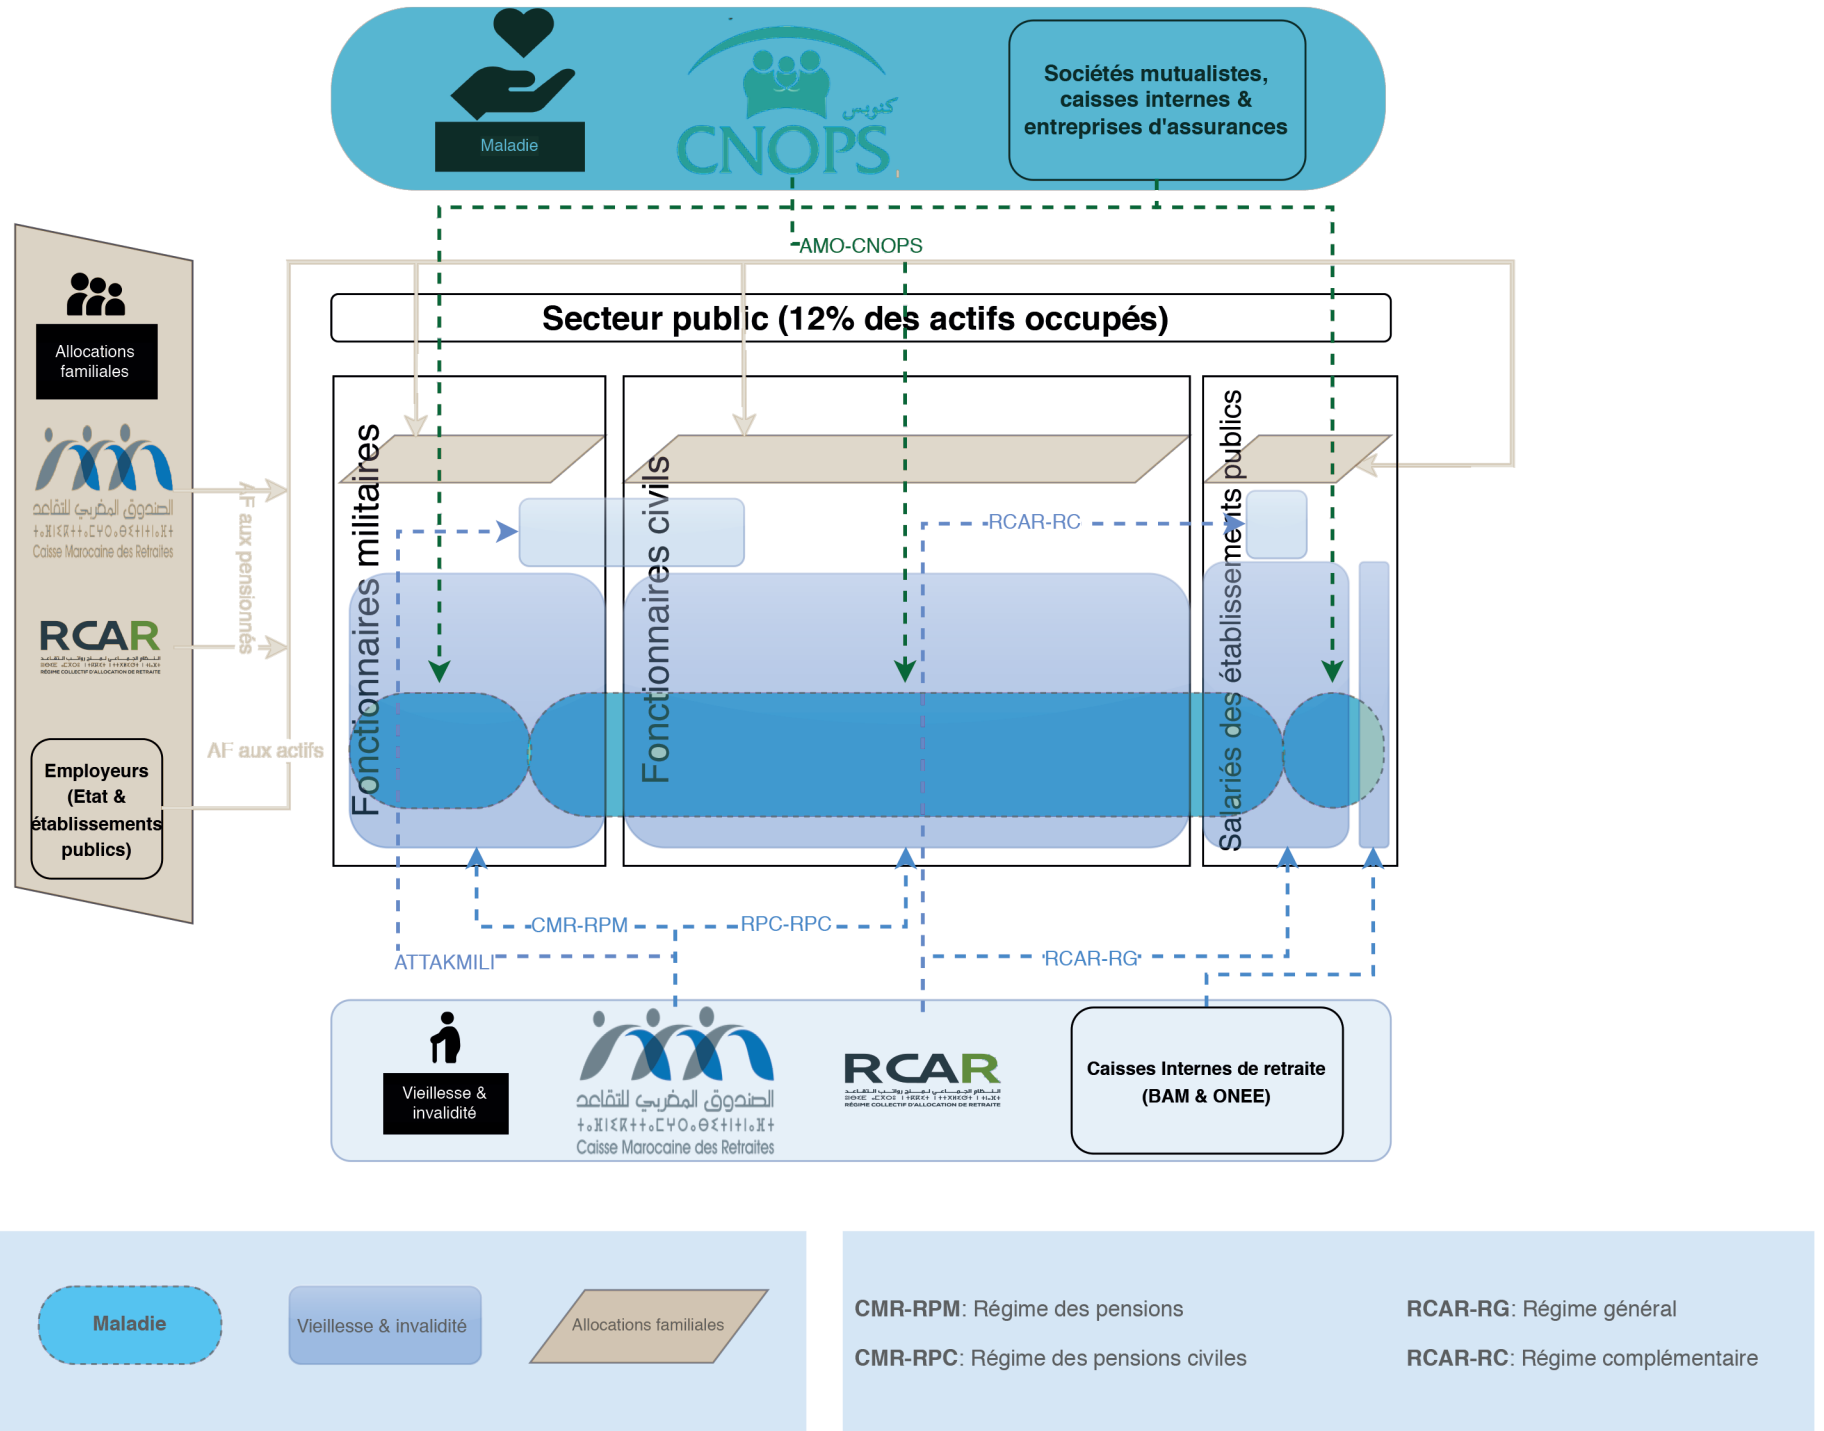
Maladie

CNOPS كنوبس

Sociétés mutualistes, caisses internes & entreprises d'assurances

AMO-CNOPS

Secteur public (12% des actifs occupés)

Allocations familiales

الصندوق المغربي للتقاعد
Caisse Marocaine des Retraites

AF aux pensionnés

RCAR
RÉGIME COLLECTIF D'ALLOCATION DE RETRAITE

AF aux actifs

Employeurs (Etat & établissements publics)

Fonctionnaires militaires

Fonctionnaires civils

RCAR-RC

Salariés des établissements publics

CMR-RPM

RPC-RPC

ATTAKMILI

RCAR-RG

Vieillesse & invalidité

الصندوق المغربي للتقاعد
Caisse Marocaine des Retraites

RCAR
RÉGIME COLLECTIF D'ALLOCATION DE RETRAITE

Caisses Internes de retraite (BAM & ONEE)

Maladie

Vieillesse & invalidité

Allocations familiales

CMR-RPM: Régime des pensions

CMR-RPC: Régime des pensions civiles

RCAR-RG: Régime général

RCAR-RC: Régime complémentaire